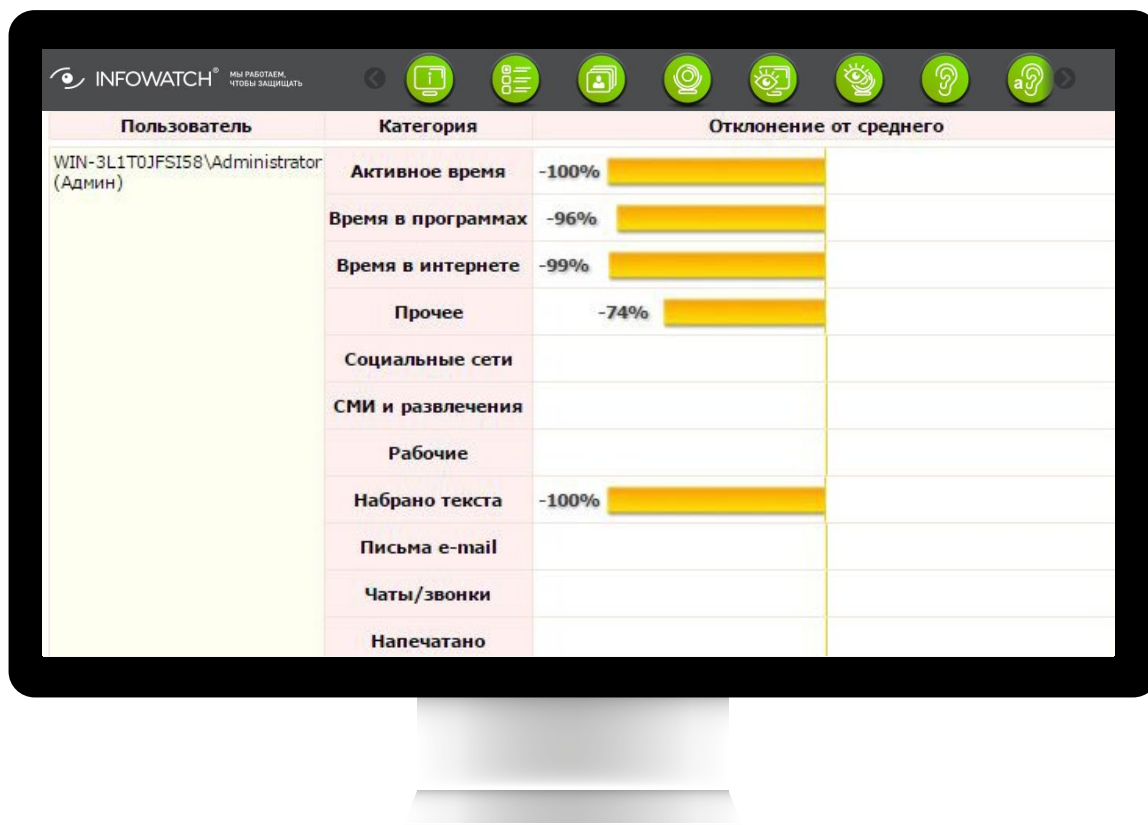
INFOWATCH® МЫ РАБОТАЕМ, ЧТОБЫ ЗАЩИЩАТЬ

| Пользователь | Категория | Отклонение от среднего |
|---|---|---|
| WIN-3L1T0JFSI58\Administrator (Админ) | Активное время | -100% |
| | Время в программах | -96% |
| | Время в интернете | -99% |
| | Прочее | -74% |
| | Социальные сети | |
| | СМИ и развлечения | |
| | Рабочие | |
| | Набрано текста | -100% |
| | Письма e-mail | |
| | Чаты/звонки | |
| | Напечатано | |